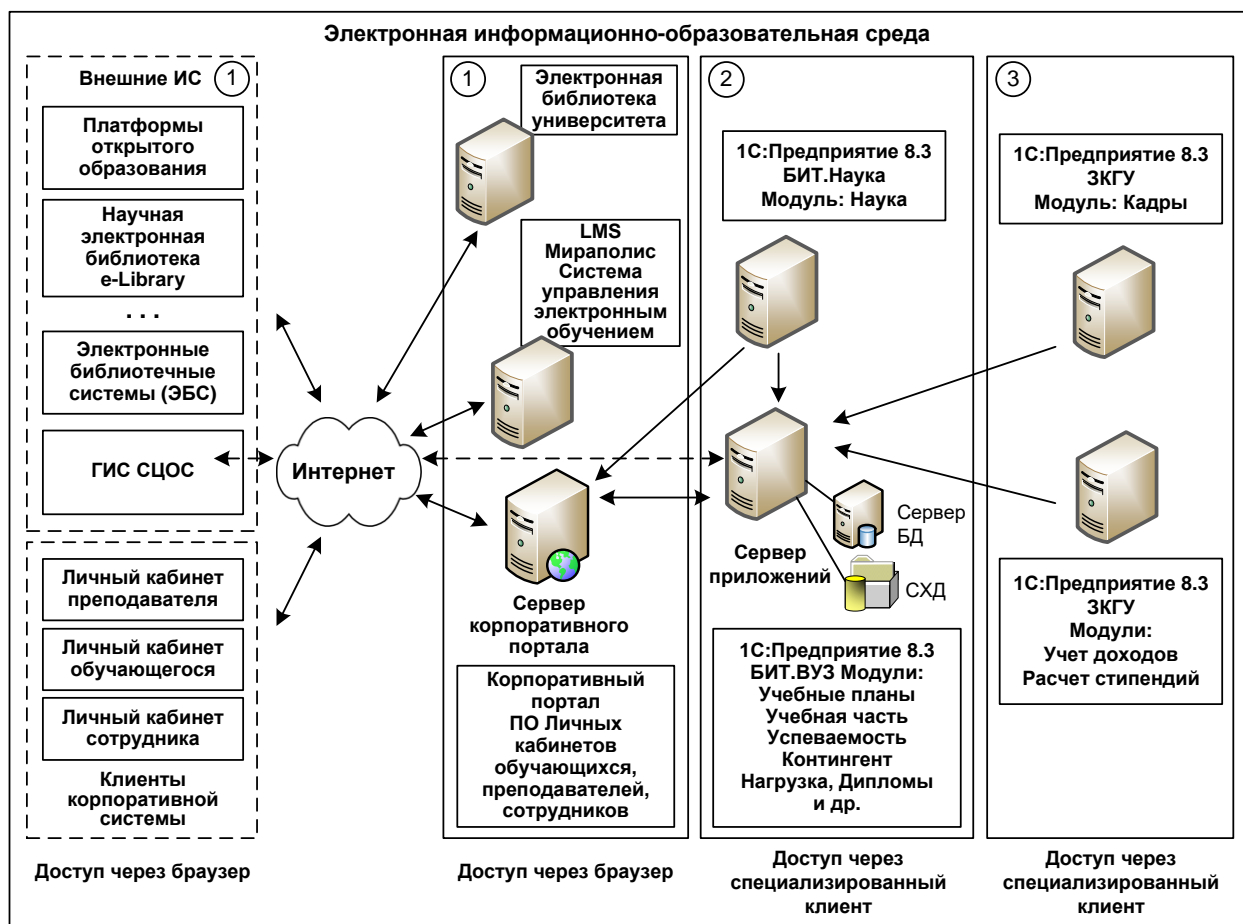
Электронная информационно-образовательная среда

Внешние ИС ①

Платформы открытого образования

Научная электронная библиотека e-Library

. . .

Электронные библиотечные системы (ЭБС)

ГИС СЦОС

Личный кабинет преподавателя

Личный кабинет обучающегося

Личный кабинет сотрудника

Клиенты корпоративной системы

Доступ через браузер

Интернет

①

Электронная библиотека университета

LMS Мираполис Система управления электронным обучением

Сервер корпоративного портала

Корпоративный портал ПО Личных кабинетов обучающихся, преподавателей, сотрудников

Доступ через браузер

②

1С:Предприятие 8.3 БИТ.Наука Модуль: Наука

Сервер приложений

Сервер БД

СХД

1С:Предприятие 8.3 БИТ.ВУЗ Модули: Учебные планы Учебная часть Успеваемость Контингент Нагрузка, Дипломы и др.

Доступ через специализированный клиент

③

1С:Предприятие 8.3 ЗКГУ Модуль: Кадры

1С:Предприятие 8.3 ЗКГУ Модули: Учет доходов Расчет стипендий

Доступ через специализированный клиент